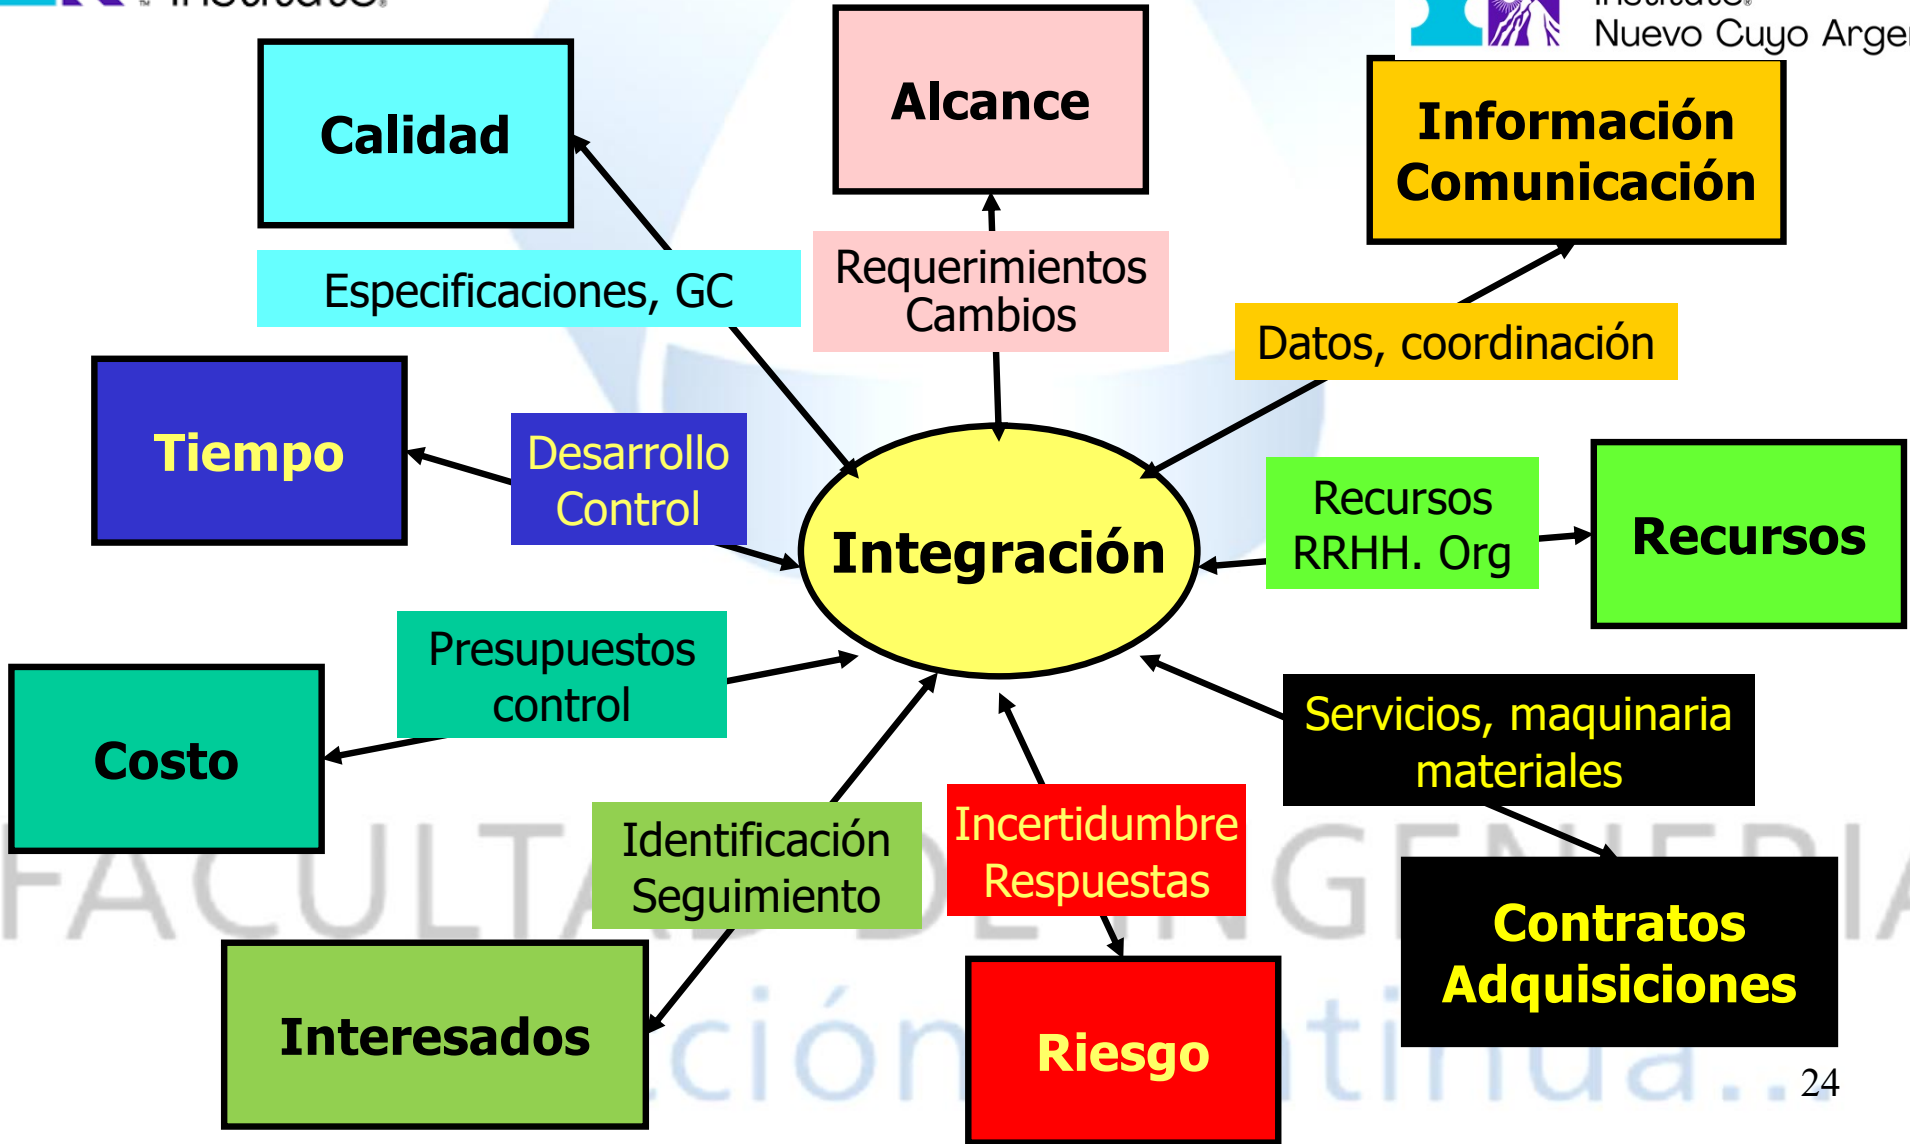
Nuevo Cuyo Arge

Calidad

Alcance

Información Comunicación

Especificaciones, GC

Requerimientos Cambios

Datos, coordinación

Tiempo

Desarrollo Control

Integración

Recursos RRHH. Org

Recursos

Presupuestos control

Costo

Servicios, maquinaria materiales

Identificación Seguimiento

Incertidumbre Respuestas

Contratos Adquisiciones

Interesados

Riesgo

FACULTAD DE INGENIERIA

ción continua..

24